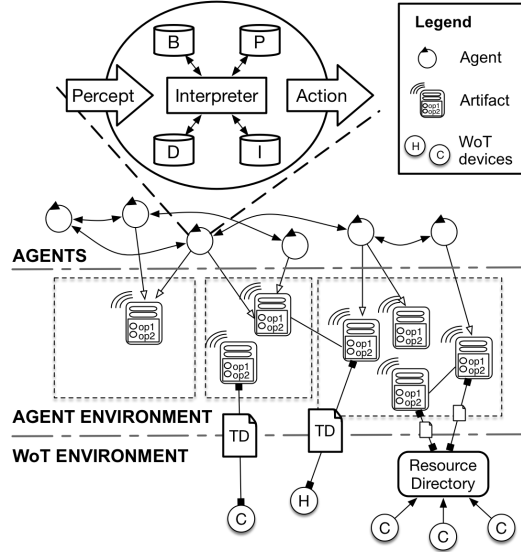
B
P
Percept
Interpreter
Action
D
I

Legend
Agent
op1
op2
Artifact
H
C
WoT devices

AGENTS

op1
op2
op1
op2
op1
op2
op1
op2
op1
op2
op1
op2
op1
op2

AGENT ENVIRONMENT
WoT ENVIRONMENT

TD
TD
Resource Directory

C
H
C
C
C